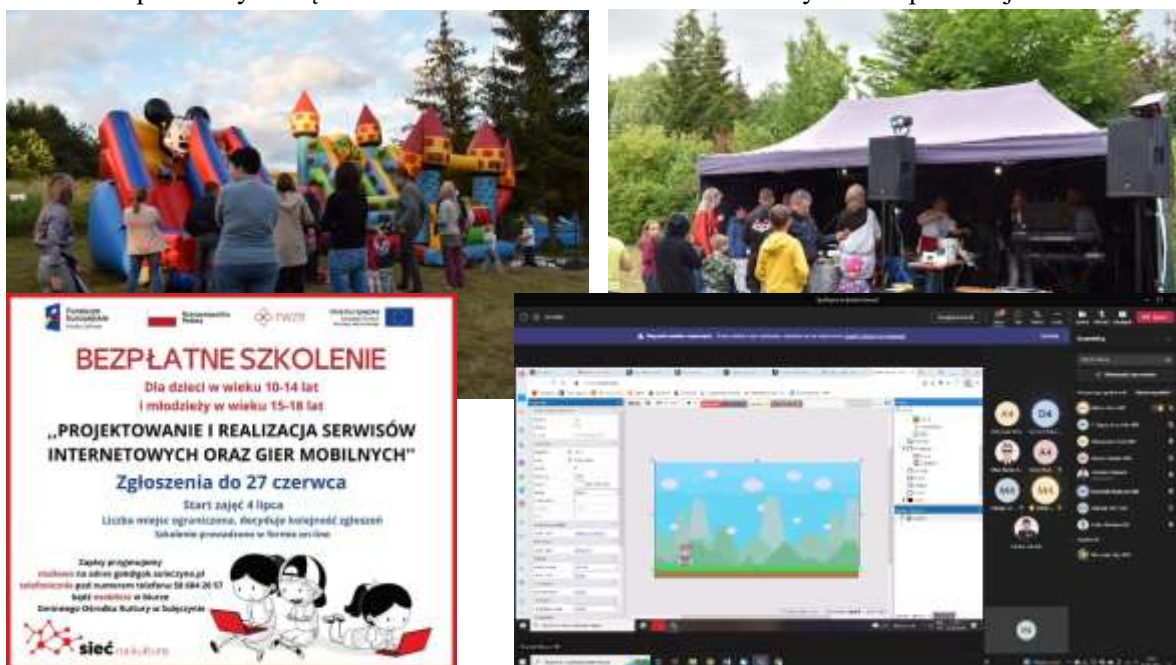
BEZPŁATNE SZKOLENIE

Dla dzieci w wieku 10-14 lat i młodzieży w wieku 15-18 lat

,,PROJEKTOWANIE I REALIZACJA SERWISÓW INTERNETOWYCH ORAZ GIER MOBILNYCH"

Zgłoszenia do 27 czerwca

Start zajęć 4 lipca

Liczba miejsc ograniczona, decyduje kolejność zgłoszeń

Szkolenie prowadzone w formie on-line

Zapisy przyjmujemy mailowo na adres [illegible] telefonicznie pod numerem telefonu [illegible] bądź osobiście w biurze Gminnego Ośrodka Kultury w Sulęczynie

sieć na kulturę